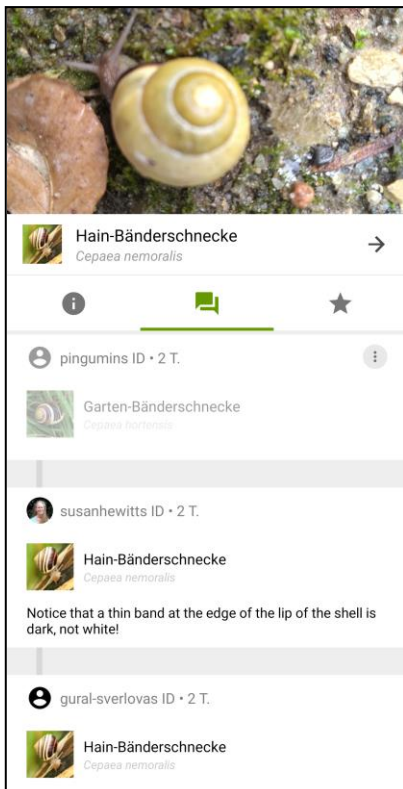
Hain-Bänderschnecke
Cepaea nemoralis

pingumins ID • 2 T.

Garten-Bänderschnecke
Cepaea hortensis

susanhewitts ID • 2 T.

Hain-Bänderschnecke
Cepaea nemoralis

Notice that a thin band at the edge of the lip of the shell is dark, not white!

gural-sverlovas ID • 2 T.

Hain-Bänderschnecke
Cepaea nemoralis